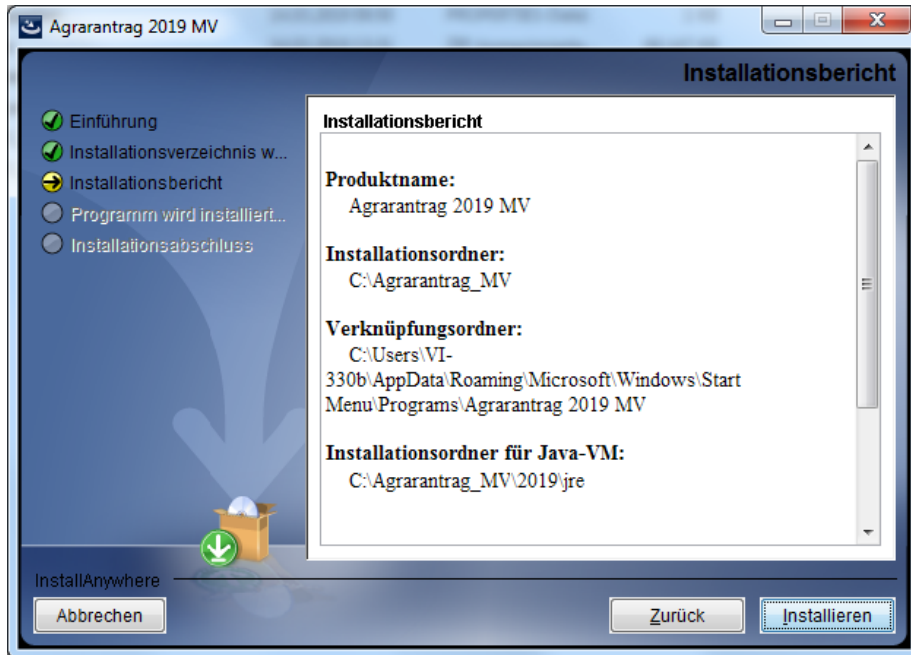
Agrarantrag 2019 MV

Installationsbericht

Einführung
Installationsverzeichnis w...
Installationsbericht
Programm wird installiert...
Installationsabschluss

Installationsbericht

Produktname:
Agrarantrag 2019 MV

Installationsordner:
C:\Agrarantrag_MV

Verknüpfungsordner:
C:\Users\VI-330b\AppData\Roaming\Microsoft\Windows\Start Menu\Programs\Agrarantrag 2019 MV

Installationsordner für Java-VM:
C:\Agrarantrag_MV\2019\jre

InstallAnywhere

Abbrechen

Zurück

Installieren